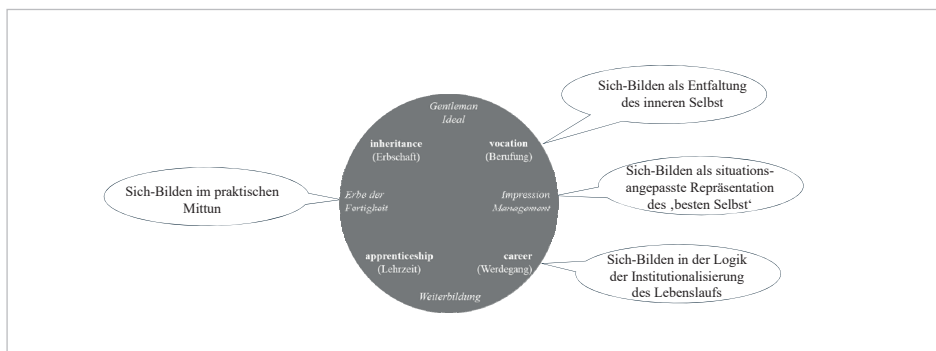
Sich-Bilden als Entfaltung des inneren Selbst

Gentleman Ideal

inheritance (Erbschaft)

vocation (Berufung)

Sich-Bilden als situationsangepasste Repräsentation des ‚besten Selbst‘

Sich-Bilden im praktischen Mittun

Erbe der Fertigkeit

Impression Management

apprenticeship (Lehrzeit)

career (Werdegang)

Sich-Bilden in der Logik der Institutionalisierung des Lebenslaufs

Weiterbildung